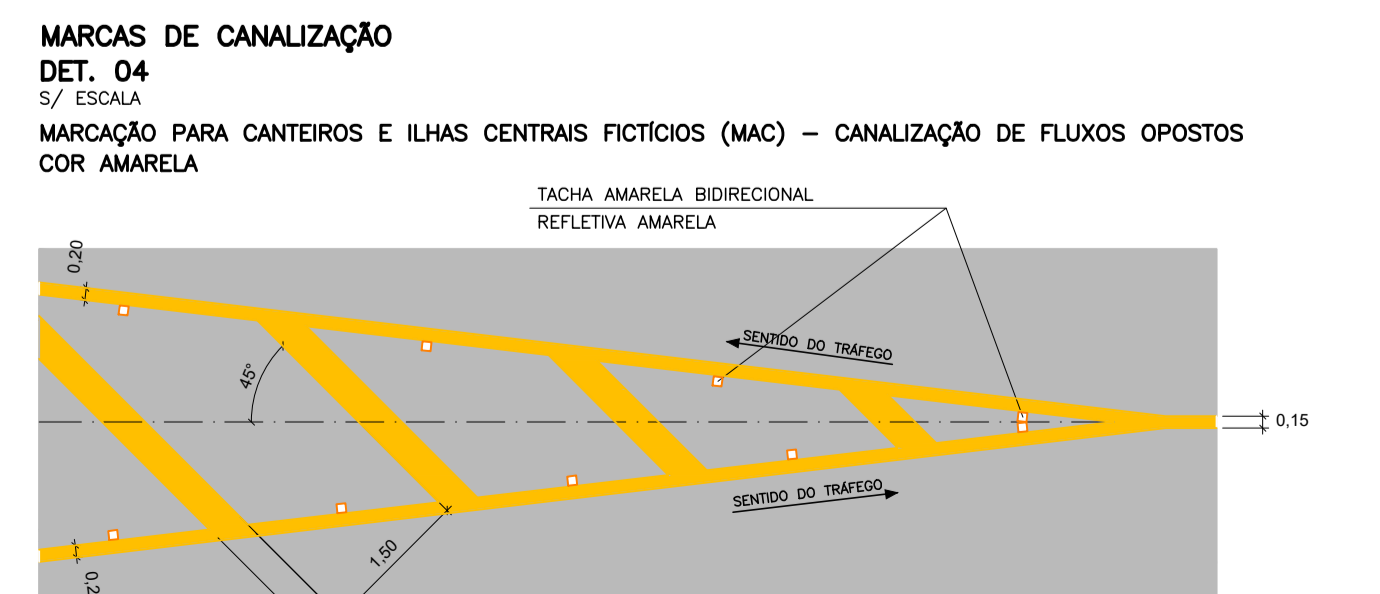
MARCAS DE CANALIZAÇÃO
DET. 04
S/ ESCALA

MARCAÇÃO PARA CANTEIROS E ILHAS CENTRAIS FICTÍCIOS (MAC) – CANALIZAÇÃO DE FLUXOS OPOSTOS
COR AMARELA

TACHA AMARELA BIDIRECIONAL
REFLETIVA AMARELA

0,20
45°
SENTIDO DO TRÁFEGO
0,15
SENTIDO DO TRÁFEGO
1,50
0,2